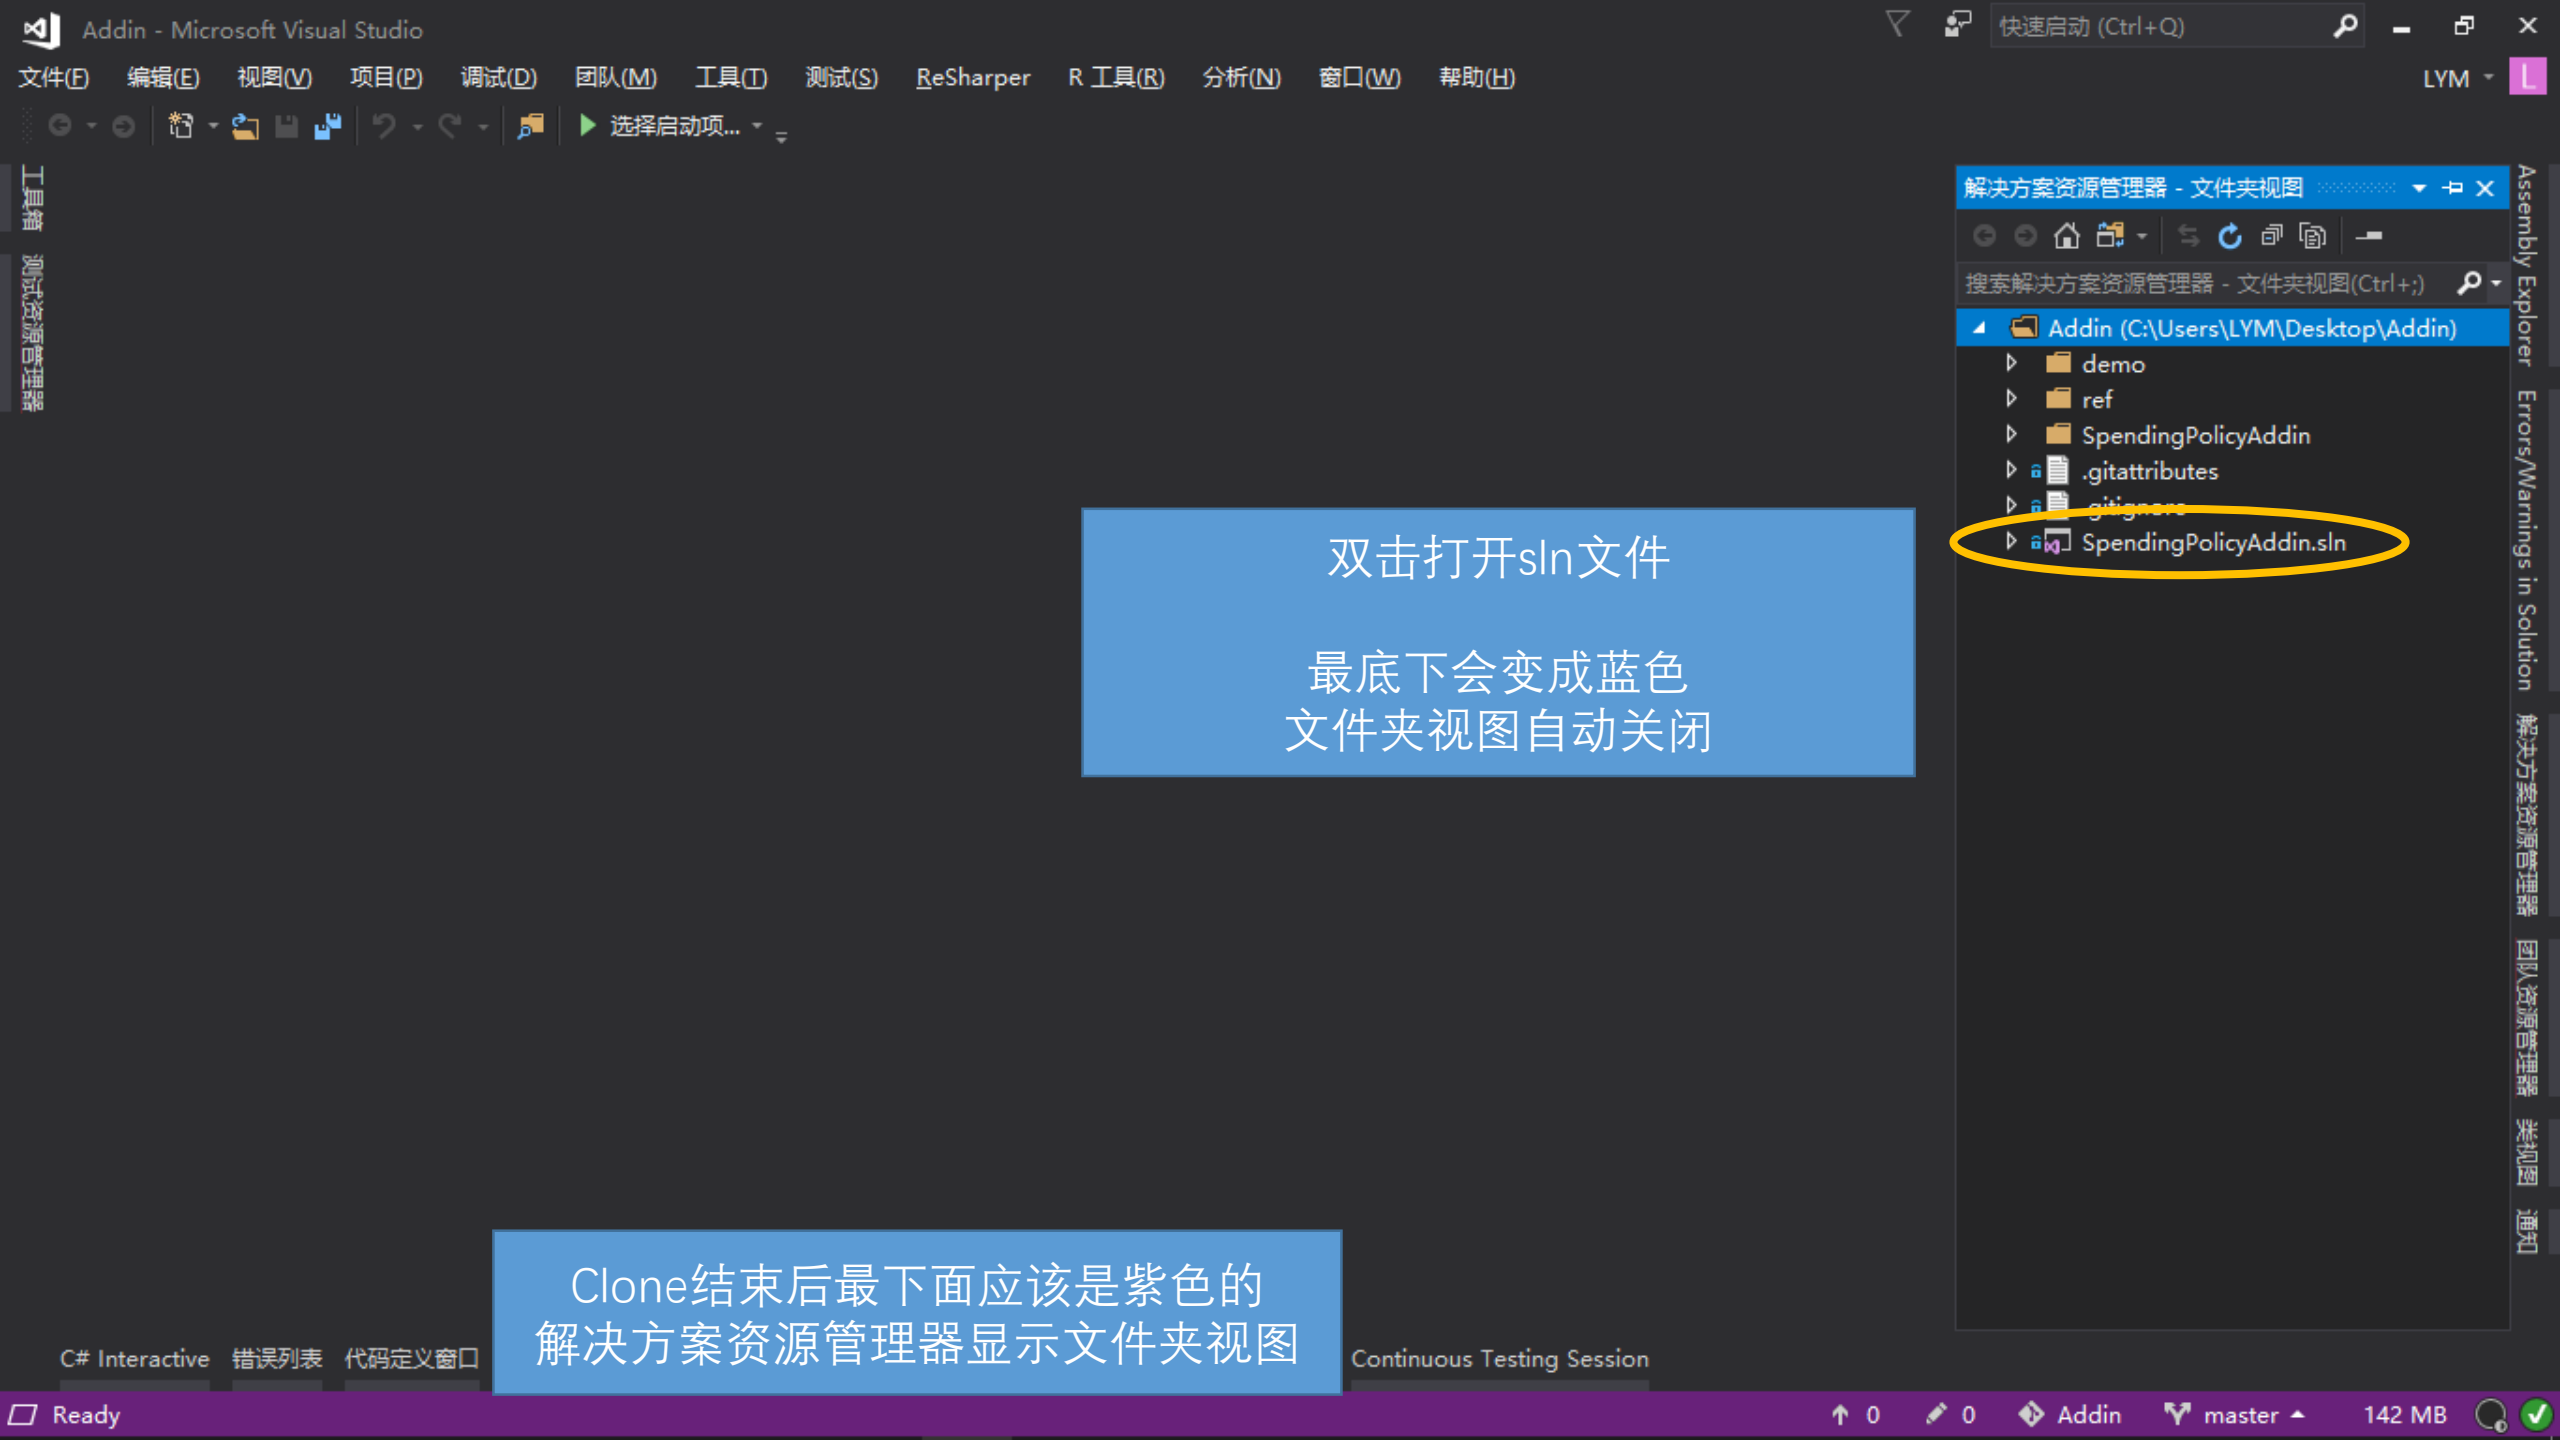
Addin - Microsoft Visual Studio

快速启动 (Ctrl+Q)

文件(F) 编辑(E) 视图(V) 项目(P) 调试(D) 团队(M) 工具(T) 测试(S) ReSharper R 工具(R) 分析(N) 窗口(W) 帮助(H)

LYM L

选择启动项...

工具箱 测试资源管理器

解决方案资源管理器 - 文件夹视图

搜索解决方案资源管理器 - 文件夹视图(Ctrl+;)

Addin (C:\Users\LYM\Desktop\Addin)
demo
ref
SpendingPolicyAddin
.gitattributes
.gitignore
SpendingPolicyAddin.sln

Assembly Explorer Errors/Warnings in Solution 解决方案资源管理器 团队资源管理器 类视图 通知

双击打开sln文件

最底下会变成蓝色
文件夹视图自动关闭

C# Interactive 错误列表 代码定义窗口

Clone结束后最下面应该是紫色的
解决方案资源管理器显示文件夹视图

Continuous Testing Session

Ready 0 0 Addin master 142 MB